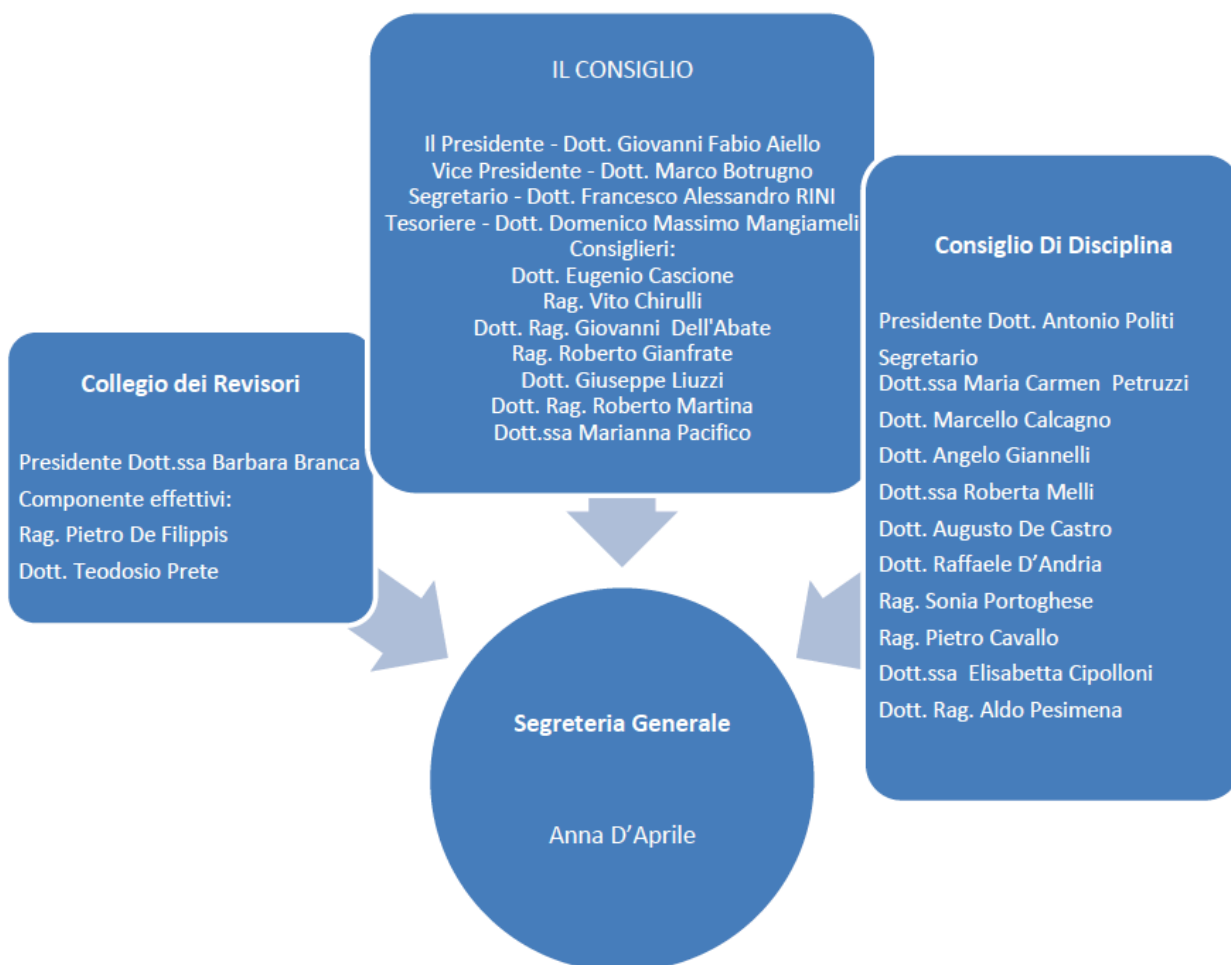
IL CONSIGLIO

Il Presidente - Dott. Giovanni Fabio Aiello
Vice Presidente - Dott. Marco Botrugno
Segretario - Dott. Francesco Alessandro RINI
Tesoriere - Dott. Domenico Massimo Mangiameli
Consiglieri:
Dott. Eugenio Cascione
Rag. Vito Chirulli
Dott. Rag. Giovanni Dell'Abate
Rag. Roberto Gianfrate
Dott. Giuseppe Liuzzi
Dott. Rag. Roberto Martina
Dott.ssa Marianna Pacifico

Collegio dei Revisori

Presidente Dott.ssa Barbara Branca
Componente effettivi:
Rag. Pietro De Filippis
Dott. Teodosio Prete

Consiglio Di Disciplina

Presidente Dott. Antonio Politi
Segretario
Dott.ssa Maria Carmen Petruzzi
Dott. Marcello Calcagno
Dott. Angelo Giannelli
Dott.ssa Roberta Melli
Dott. Augusto De Castro
Dott. Raffaele D'Andria
Rag. Sonia Portoghese
Rag. Pietro Cavallo
Dott.ssa Elisabetta Cipolloni
Dott. Rag. Aldo Pesimena

Segreteria Generale

Anna D'Aprile